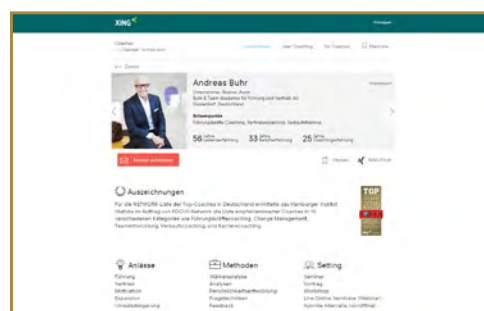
XING

Einloggen

Coaches

Andreas Buhr

Schwerpunkte

56 Jahre

33 Jahre

25 Jahre

Kontakt aufnehmen

Merken

Weiterleiten

Auszeichnungen

TOP

Anlässe

Führung

Vertrieb

Motivation

Expansion

Methoden

Setting

Seminar

Vortrag

Workshop